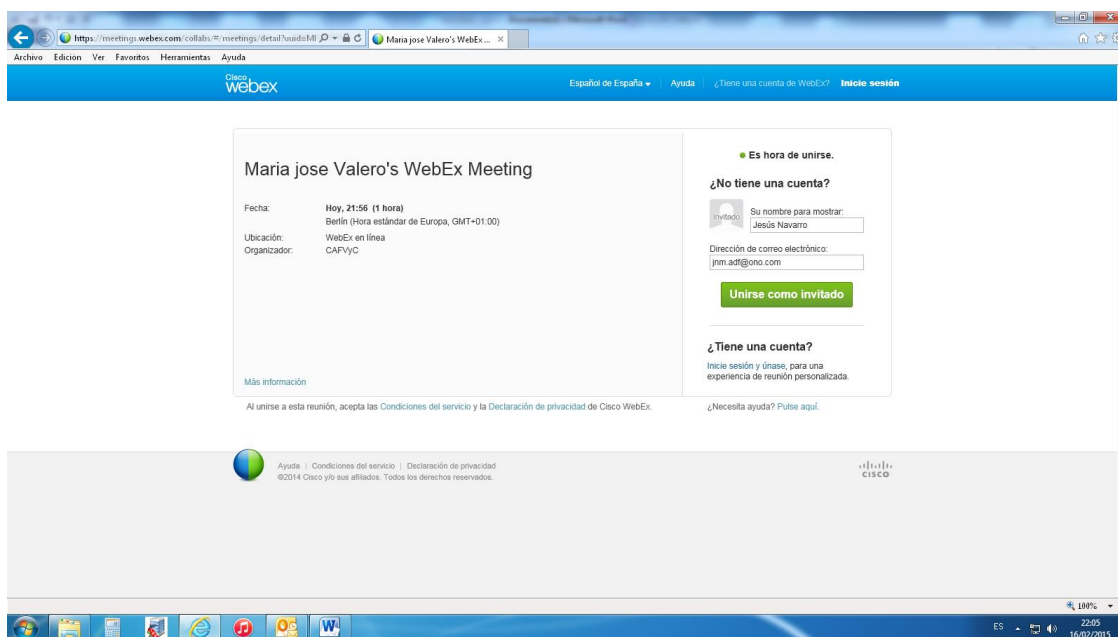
https://meetings.webex.com/collabs/#/meetings/detail?uuid=MI
Maria jose Valero's WebEx ...

Archivo Edición Ver Favoritos Herramientas Ayuda

Cisco webex

Español de España ▾ Ayuda ¿Tiene una cuenta de WebEx? Inicie sesión

Maria jose Valero's WebEx Meeting

Fecha: Hoy, 21:56 (1 hora)
Berlín (Hora estándar de Europa, GMT+01:00)
Ubicación: WebEx en línea
Organizador: CAFVyC

Más información

● Es hora de unirse.

¿No tiene una cuenta?

Invitado
Su nombre para mostrar:
Jesús Navarro

Dirección de correo electrónico:
jnm.adf@ono.com

Unirse como invitado

¿Tiene una cuenta?

Inicie sesión y únase, para una experiencia de reunión personalizada.

Al unirse a esta reunión, acepta las Condiciones del servicio y la Declaración de privacidad de Cisco WebEx.

¿Necesita ayuda? Pulse aquí.

Ayuda | Condiciones del servicio | Declaración de privacidad
©2014 Cisco y/o sus afiliados. Todos los derechos reservados.

cisco

100%

ES 22:05 16/02/2015